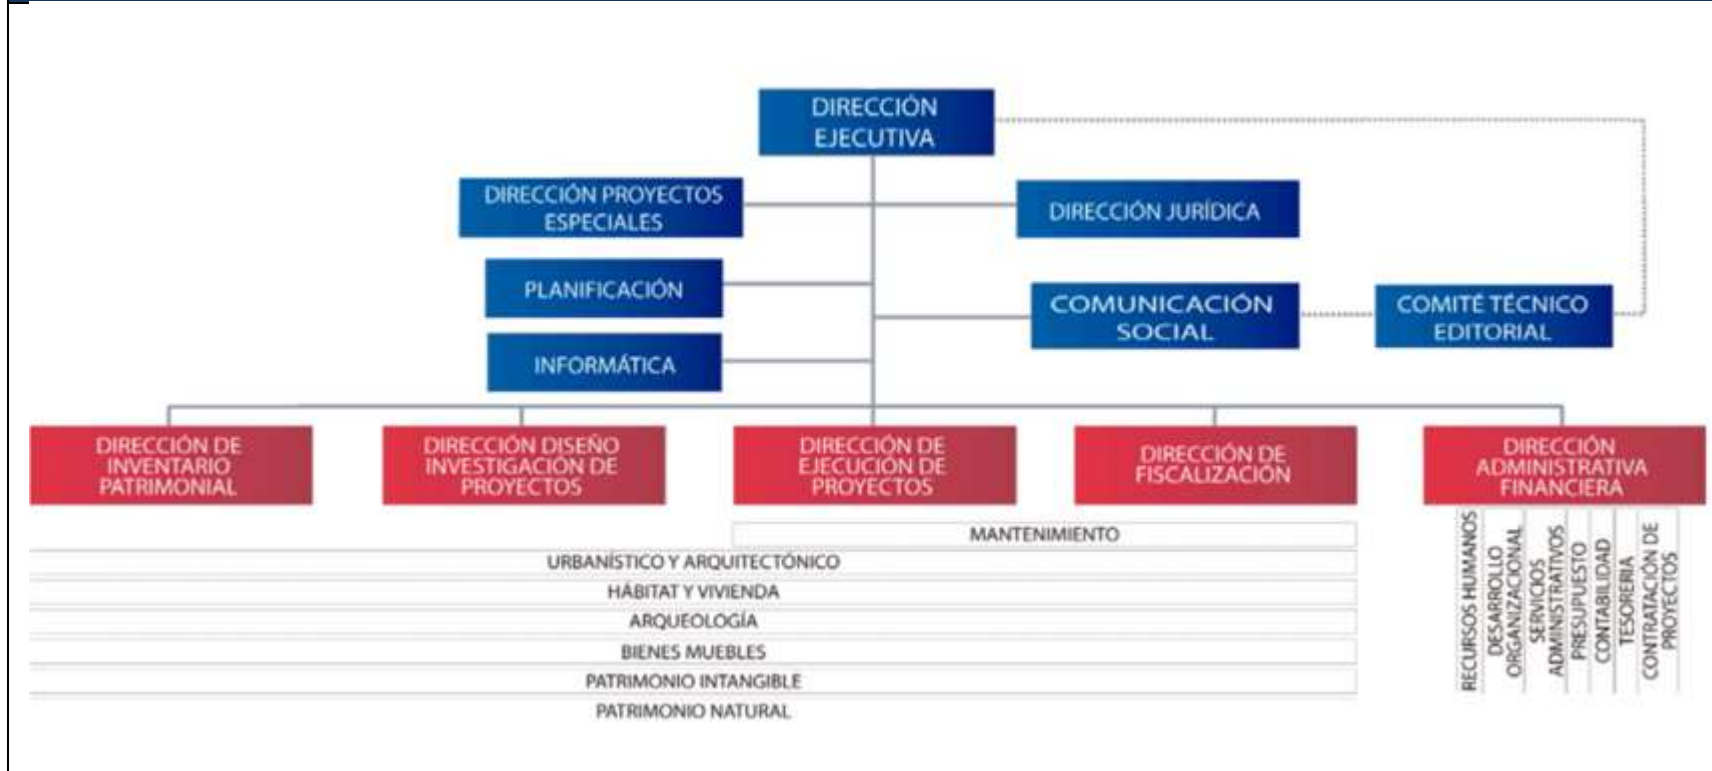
DIRECCIÓN EJECUTIVA

DIRECCIÓN PROYECTOS ESPECIALES

DIRECCIÓN JURÍDICA

PLANIFICACIÓN

COMUNICACIÓN SOCIAL

COMITÉ TÉCNICO EDITORIAL

INFORMÁTICA

DIRECCIÓN DE INVENTARIO PATRIMONIAL

DIRECCIÓN DISEÑO INVESTIGACIÓN DE PROYECTOS

DIRECCIÓN DE EJECUCIÓN DE PROYECTOS

DIRECCIÓN DE FISCALIZACIÓN

DIRECCIÓN ADMINISTRATIVA FINANCIERA

MANTENIMIENTO

URBANÍSTICO Y ARQUITECTÓNICO

HÁBITAT Y VIVIENDA

ARQUEOLOGÍA

BIENES MUEBLES

PATRIMONIO INTANGIBLE

PATRIMONIO NATURAL

RECURSOS HUMANOS

DESARROLLO ORGANIZACIONAL

SERVICIOS ADMINISTRATIVOS

PRESUPUESTO

CONTABILIDAD

TESORERÍA

CONTRATACIÓN DE PROYECTOS